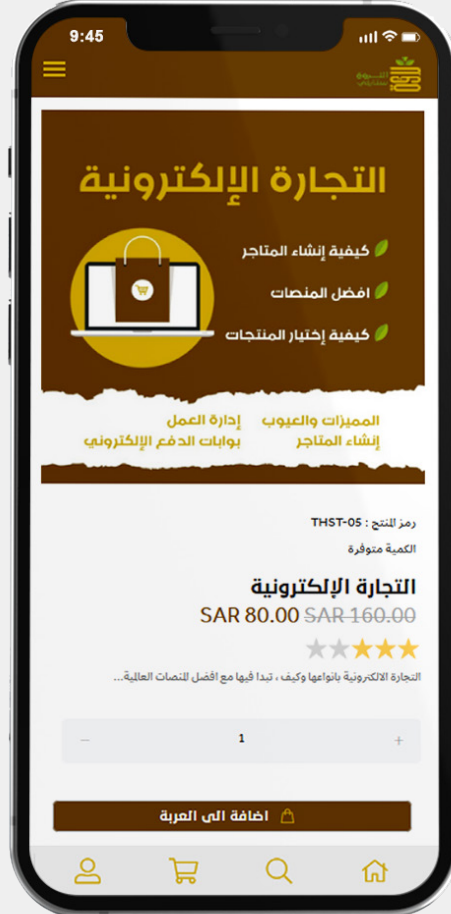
9:45

التجارة الإلكترونية

كيفية إنشاء المتاجر
افضل المنصات
كيفية إختيار المنتجات

المميزات والعيوب
إنشاء المتاجر
إدارة العمل
بوابات الدفع الإلكتروني

رمز المنتج : THST-05
الكمية متوفرة

التجارة الإلكترونية
SAR 80.00 SAR 160.00

التجارة الالكترونية بانواعها وكيف ، تبدا فيها مع افضل للنصات العالمية...

− 1 +

اضافة الى العربة